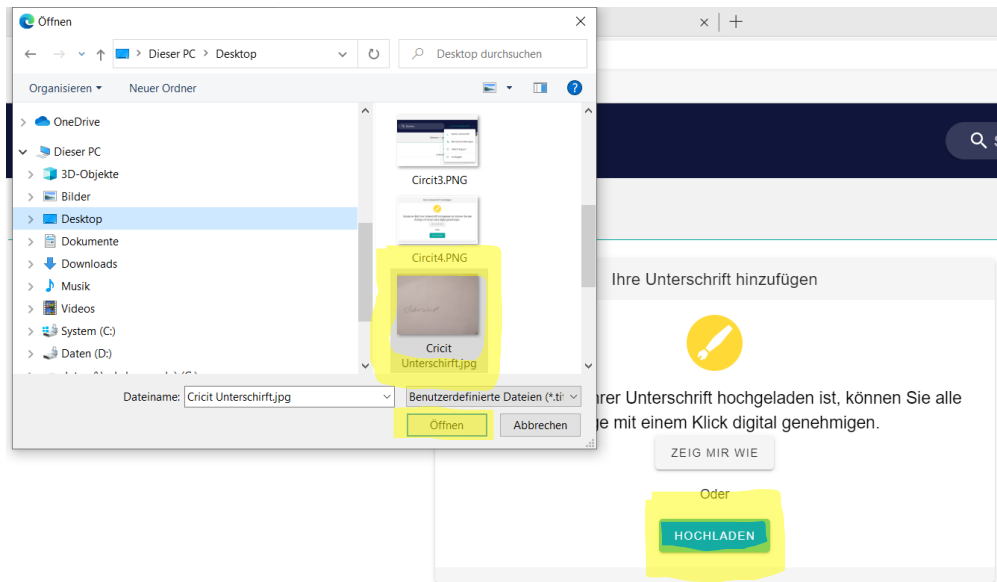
Öffnen

Dieser PC > Desktop

Desktop durchsuchen

Organisieren ▾ Neuer Ordner

OneDrive
Dieser PC
3D-Objekte
Bilder
Desktop
Dokumente
Downloads
Musik
Videos
System (C:)
Daten (D:)

Circit3.PNG
Circit4.PNG
Cricit Unterschrift.jpg

Dateiname: Cricit Unterschrift.jpg
Benutzerdefinierte Dateien (*.ti
Öffnen
Abbrechen

Ihre Unterschrift hinzufügen

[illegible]rer Unterschrift hochgeladen ist, können Sie alle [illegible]ge mit einem Klick digital genehmigen.

ZEIG MIR WIE

Oder

HOCHLADEN